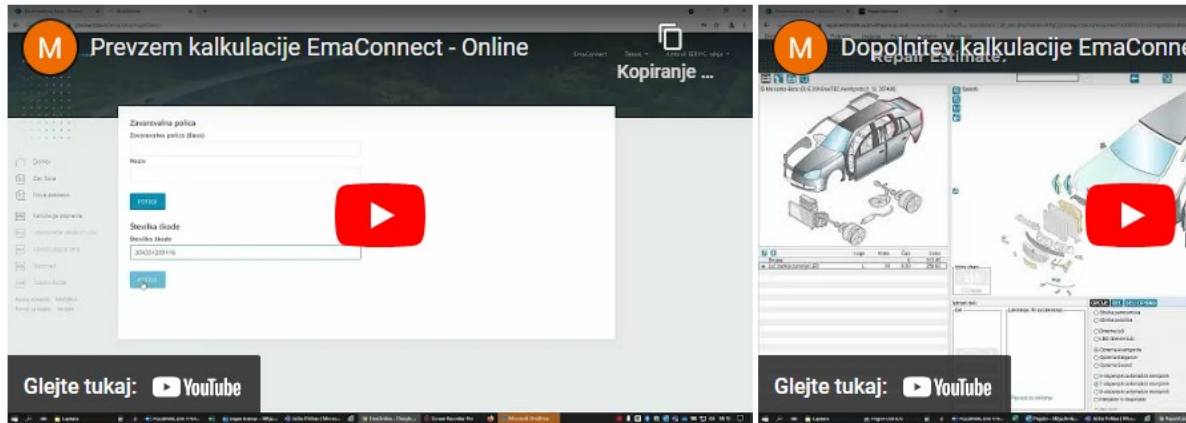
M Prevzem kalkulacije EmaConnect - Online

Kopiranje ...

Zavarovalna polica
Zavarovalna polica (številka)
Naziv
Potrdi
Številka škode
Številka škode
304201209116

Glejte tukaj: YouTube

M Dopolnitev kalkulacije EmaConne

Repair Estimate.

Glejte tukaj: YouTube